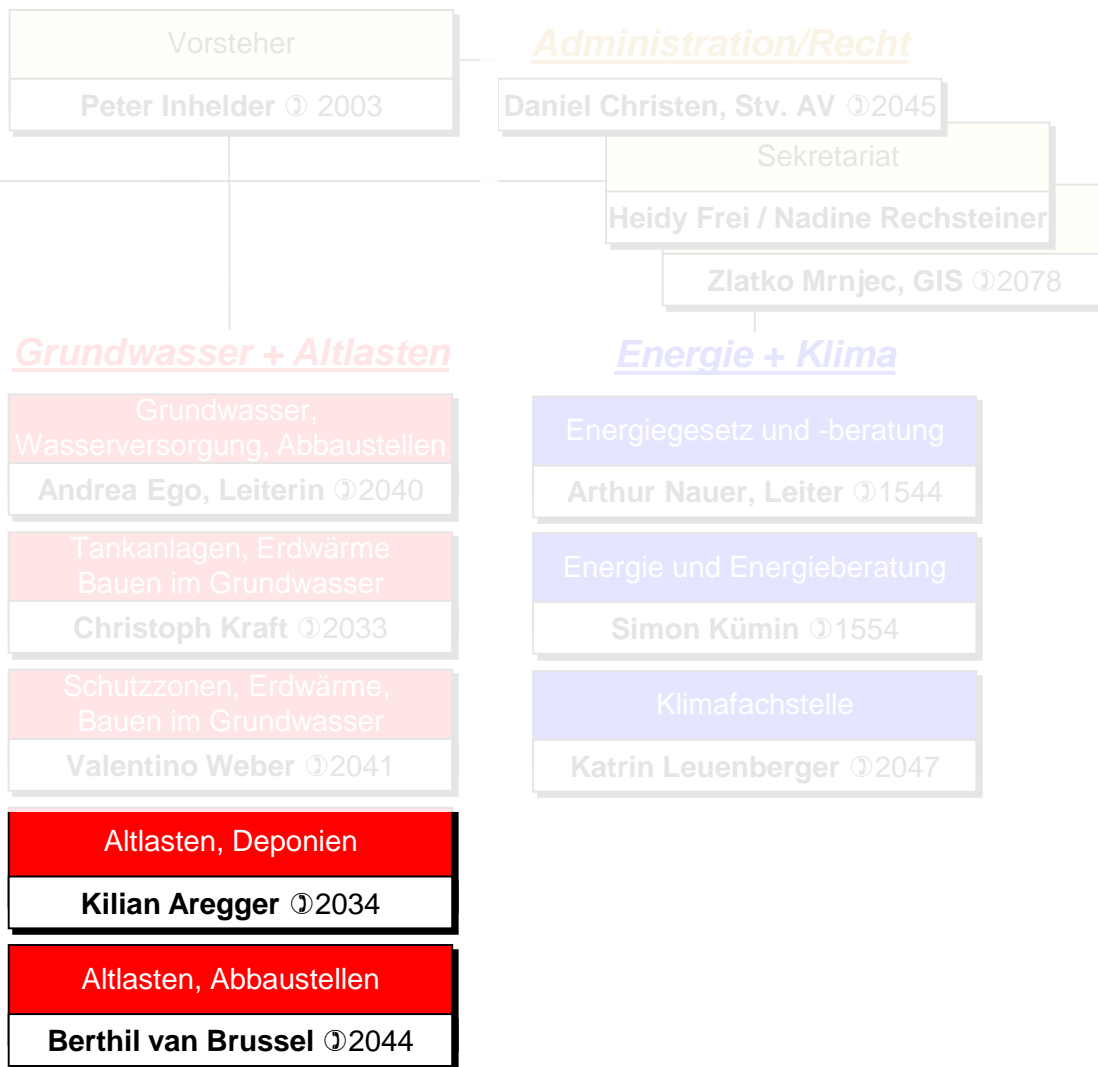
Vorsteher

Peter Inhelder ✆ 2003

Administration/Recht

Daniel Christen, Stv. AV ✆2045

Sekretariat

Heidy Frei / Nadine Rechsteiner

Zlatko Mrnjec, GIS ✆2078

Grundwasser + Altlasten

Grundwasser, Wasserversorgung, Abbaustellen

Andrea Ego, Leiterin ✆2040

Tankanlagen, Erdwärme Bauen im Grundwasser

Christoph Kraft ✆2033

Schutzzonen, Erdwärme, Bauen im Grundwasser

Valentino Weber ✆2041

Altlasten, Deponien

Kilian Aregger ✆2034

Altlasten, Abbaustellen

Berthil van Brussel ✆2044

Energie + Klima

Energiegesetz und -beratung

Arthur Nauer, Leiter ✆1544

Energie und Energieberatung

Simon Kümin ✆1554

Klimafachstelle

Katrin Leuenberger ✆2047